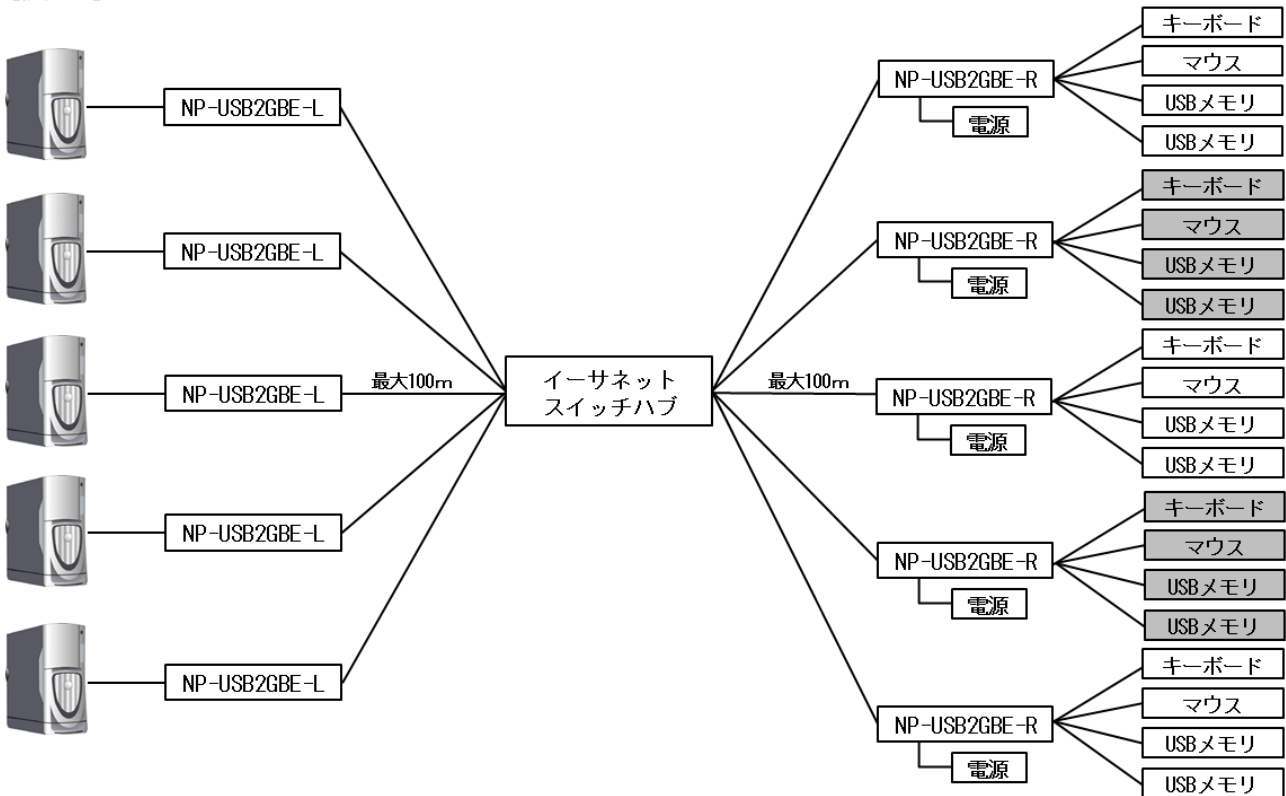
NP-USB2GBE-L
NP-USB2GBE-L
NP-USB2GBE-L
NP-USB2GBE-L
NP-USB2GBE-L

最大100m

イーサネット
スイッチハブ

最大100m

NP-USB2GBE-R
電源
キーボード
マウス
USBメモリ
USBメモリ

NP-USB2GBE-R
電源
キーボード
マウス
USBメモリ
USBメモリ

NP-USB2GBE-R
電源
キーボード
マウス
USBメモリ
USBメモリ

NP-USB2GBE-R
電源
キーボード
マウス
USBメモリ
USBメモリ

NP-USB2GBE-R
電源
キーボード
マウス
USBメモリ
USBメモリ